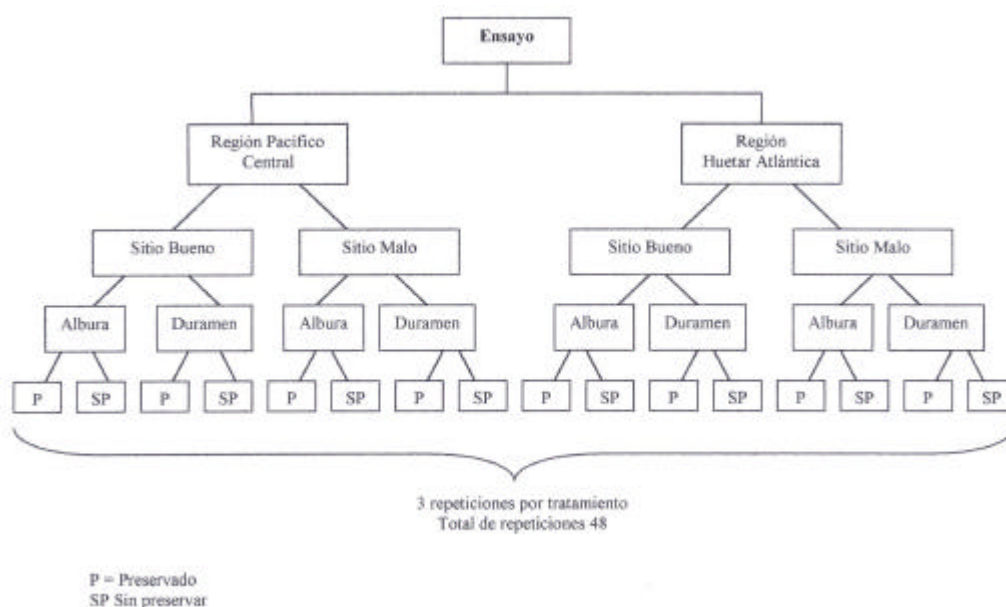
Ensayo

Región Pacífico Central

Región Huetar Atlántica

Sitio Bueno

Sitio Malo

Sitio Bueno

Sitio Malo

Albura

Duramen

Albura

Duramen

Albura

Duramen

Albura

Duramen

P

SP

P

SP

P

SP

P

SP

P

SP

P

SP

P

SP

P

SP

3 repeticiones por tratamiento
Total de repeticiones 48

P = Preservado
SP Sin preservar